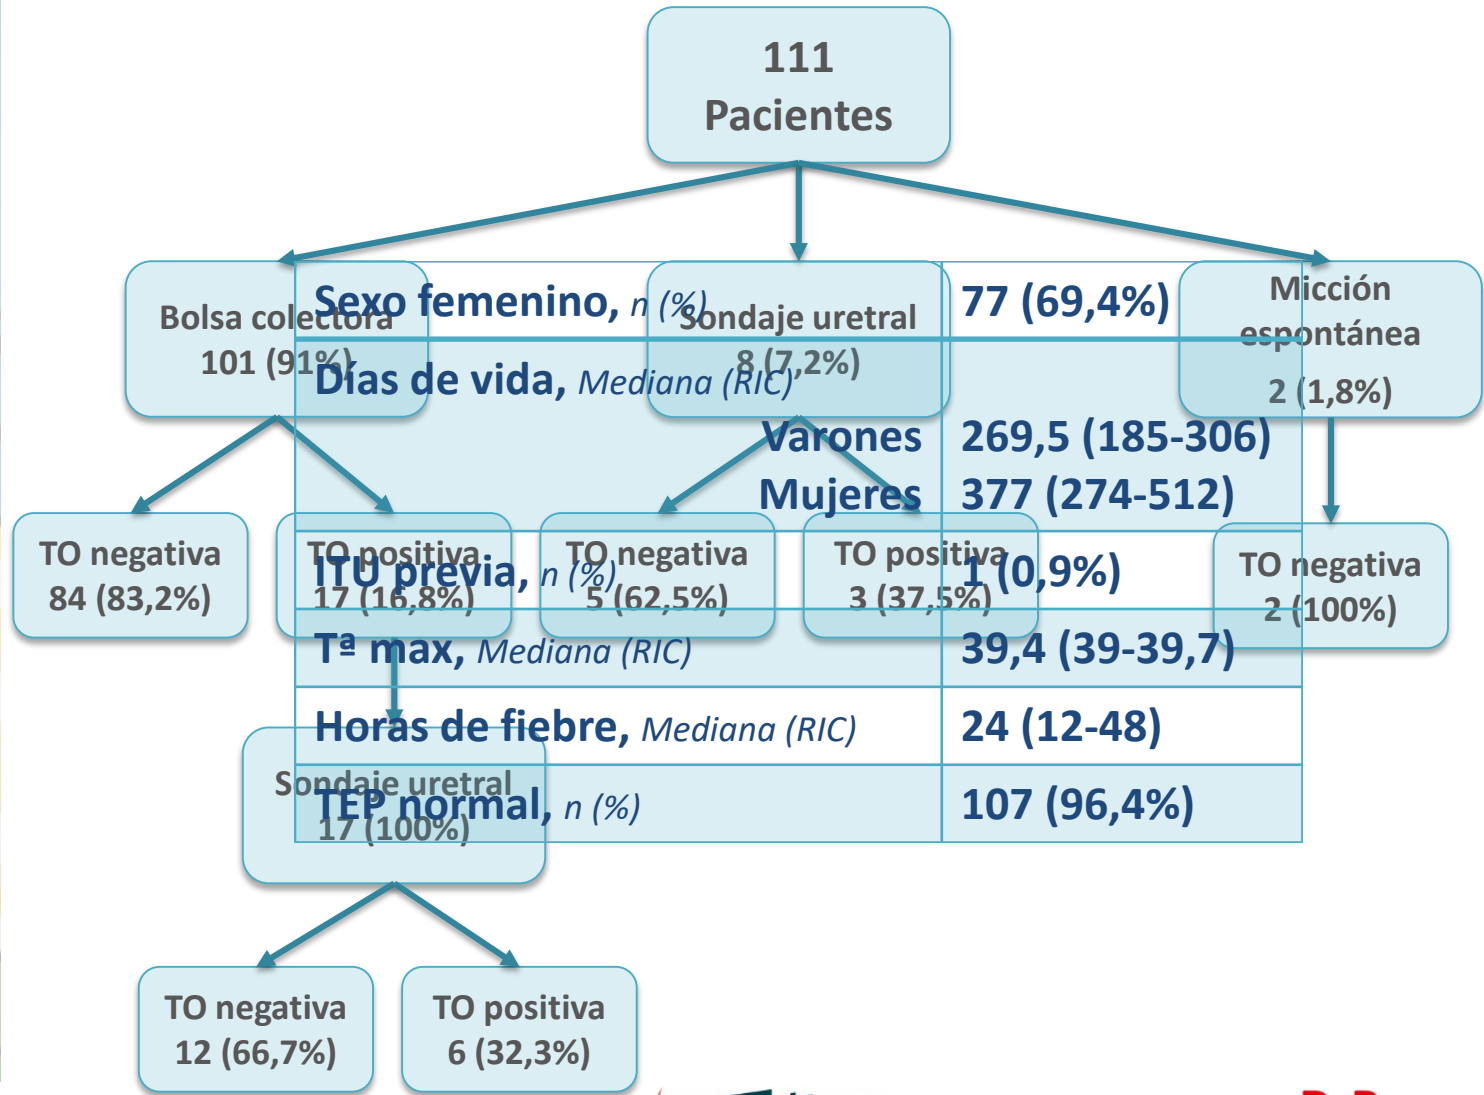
111
Pacientes

Bolsa colectora
101 (91%)

Sondaje uretral
8 (7,2%)

Micción espontánea
2 (1,8%)

TO negativa
84 (83,2%)

TO positiva
17 (16,8%)

TO negativa
5 (62,5%)

TO positiva
3 (37,5%)

TO negativa
2 (100%)

Sondaje uretral
17 (100%)

TO negativa
12 (66,7%)

TO positiva
6 (32,3%)

| | |
|---|---|
| **Sexo femenino,** *n (%)* | 77 (69,4%) |
| **Días de vida,** *Mediana (RIC)* | |
| Varones | 269,5 (185-306) |
| Mujeres | 377 (274-512) |
| **ITU previa,** *n (%)* | 1 (0,9%) |
| **Tª max,** *Mediana (RIC)* | 39,4 (39-39,7) |
| **Horas de fiebre,** *Mediana (RIC)* | 24 (12-48) |
| **TEP normal,** *n (%)* | 107 (96,4%) |